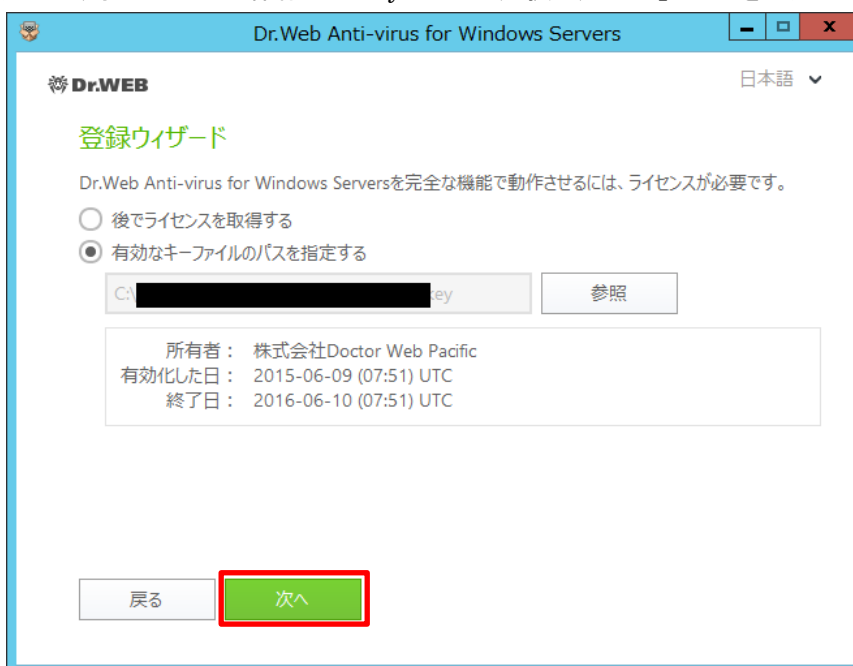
Dr.Web Anti-virus for Windows Servers

Dr.WEB

日本語

登録ウィザード

Dr.Web Anti-virus for Windows Serversを完全な機能で動作させるには、ライセンスが必要です。

後でライセンスを取得する

有効なキーファイルのパスを指定する

C:\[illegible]key

参照

所有者： 株式会社Doctor Web Pacific
有効化した日： 2015-06-09 (07:51) UTC
終了日： 2016-06-10 (07:51) UTC

戻る

次へ